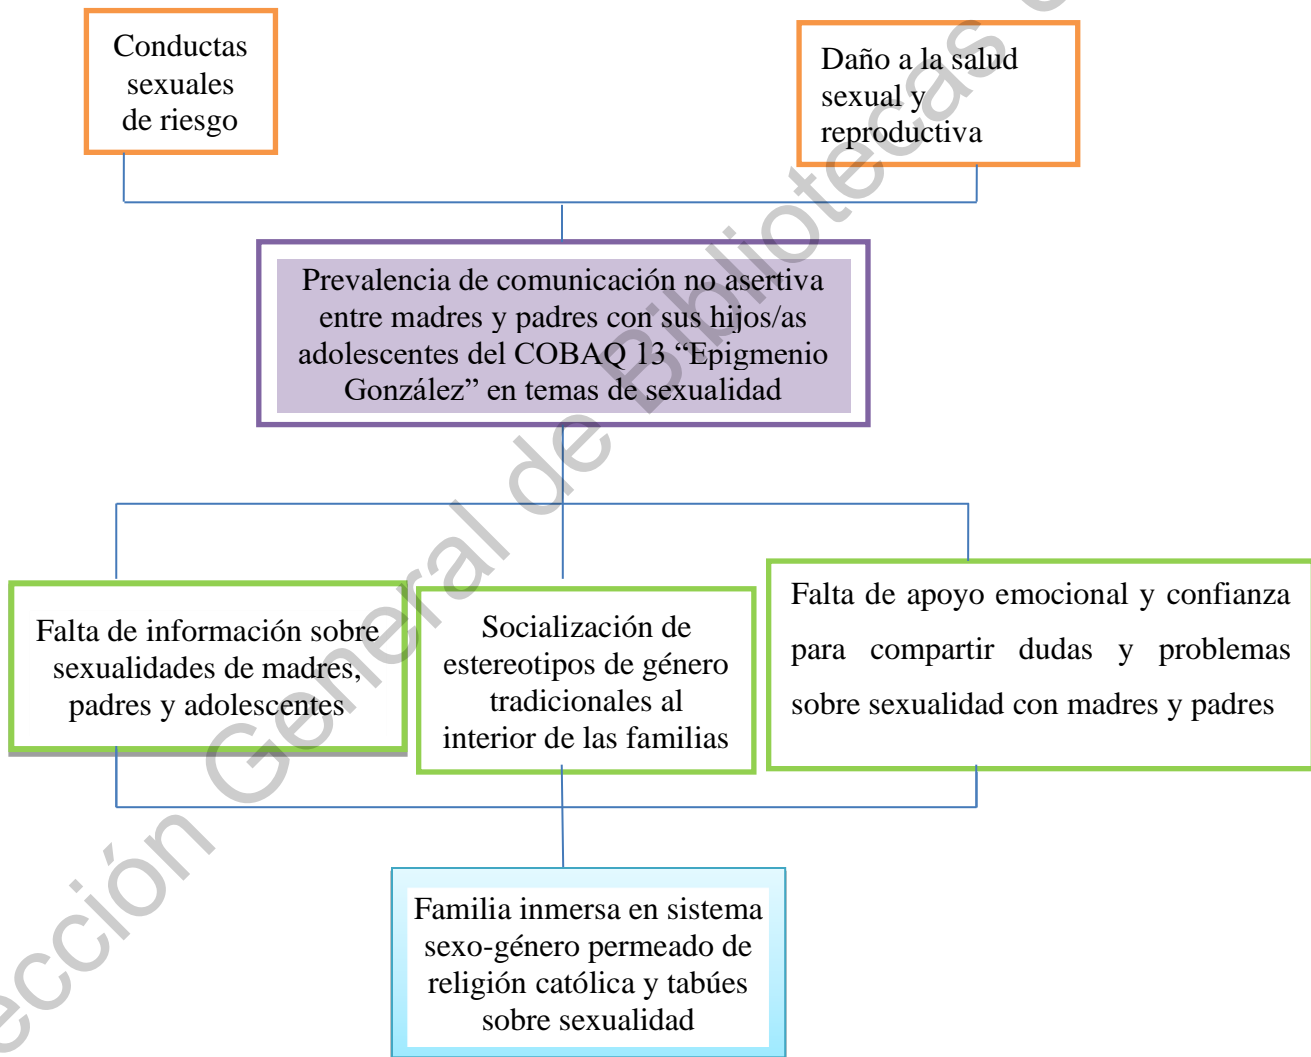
Conductas sexuales de riesgo

Daño a la salud sexual y reproductiva

Prevalencia de comunicación no asertiva entre madres y padres con sus hijos/as adolescentes del COBAQ 13 “Epigmenio González” en temas de sexualidad

Falta de información sobre sexualidades de madres, padres y adolescentes

Socialización de estereotipos de género tradicionales al interior de las familias

Falta de apoyo emocional y confianza para compartir dudas y problemas sobre sexualidad con madres y padres

Familia inmersa en sistema sexo-género permeado de religión católica y tabúes sobre sexualidad

ección General de Bibliotecas d